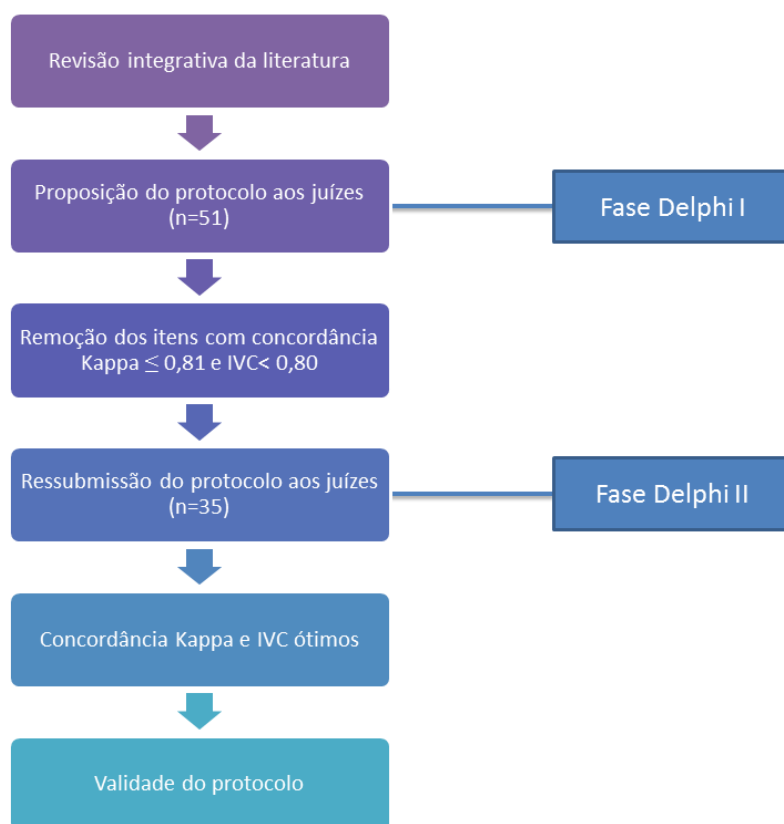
Revisão integrativa da literatura

Proposição do protocolo aos juízes (n=51)

Fase Delphi I

Remoção dos itens com concordância Kappa $\leq$ 0,81 e IVC< 0,80

Ressubmissão do protocolo aos juízes (n=35)

Fase Delphi II

Concordância Kappa e IVC ótimos

Validade do protocolo